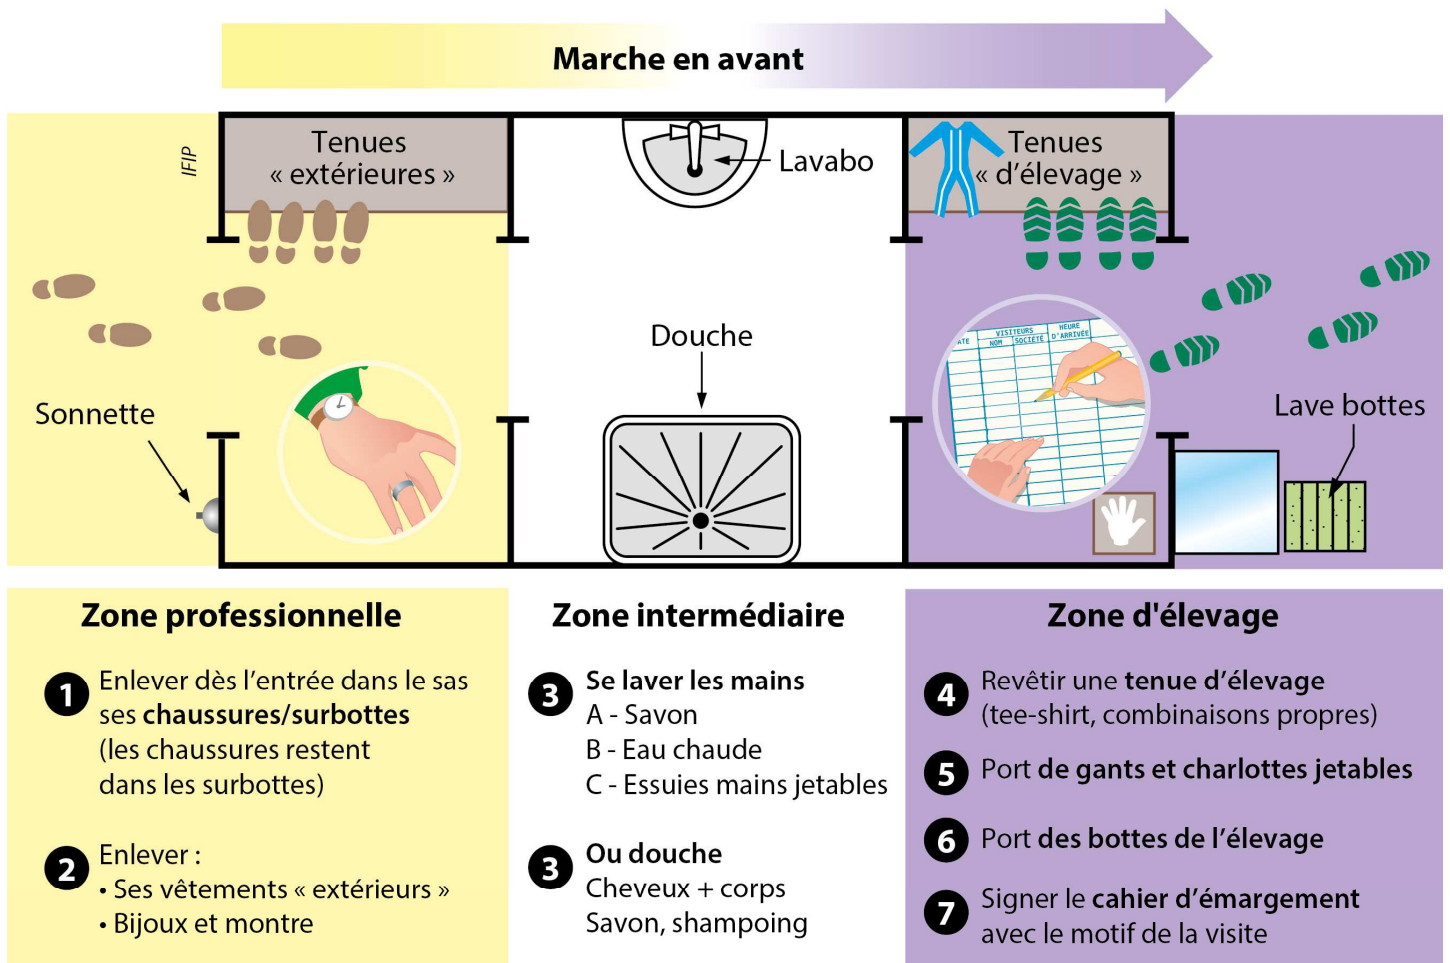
Marche en avant

IFIP

Tenues « extérieures »

Lavabo

Tenues « d'élevage »

Douche

Sonnette

ATE | VISITEURS NOM | SOCIÉTÉ | HEURE D'ARRIVÉE

Lave bottes

Zone professionnelle

1 Enlever dès l'entrée dans le sas ses chaussures/surbottes (les chaussures restent dans les surbottes)

2 Enlever :
• Ses vêtements « extérieurs »
• Bijoux et montre

Zone intermédiaire

3 Se laver les mains
A - Savon
B - Eau chaude
C - Essuies mains jetables

3 Ou douche
Cheveux + corps
Savon, shampoing

Zone d'élevage

4 Revêtir une tenue d'élevage (tee-shirt, combinaisons propres)

5 Port de gants et charlottes jetables

6 Port des bottes de l'élevage

7 Signer le cahier d'émargement avec le motif de la visite